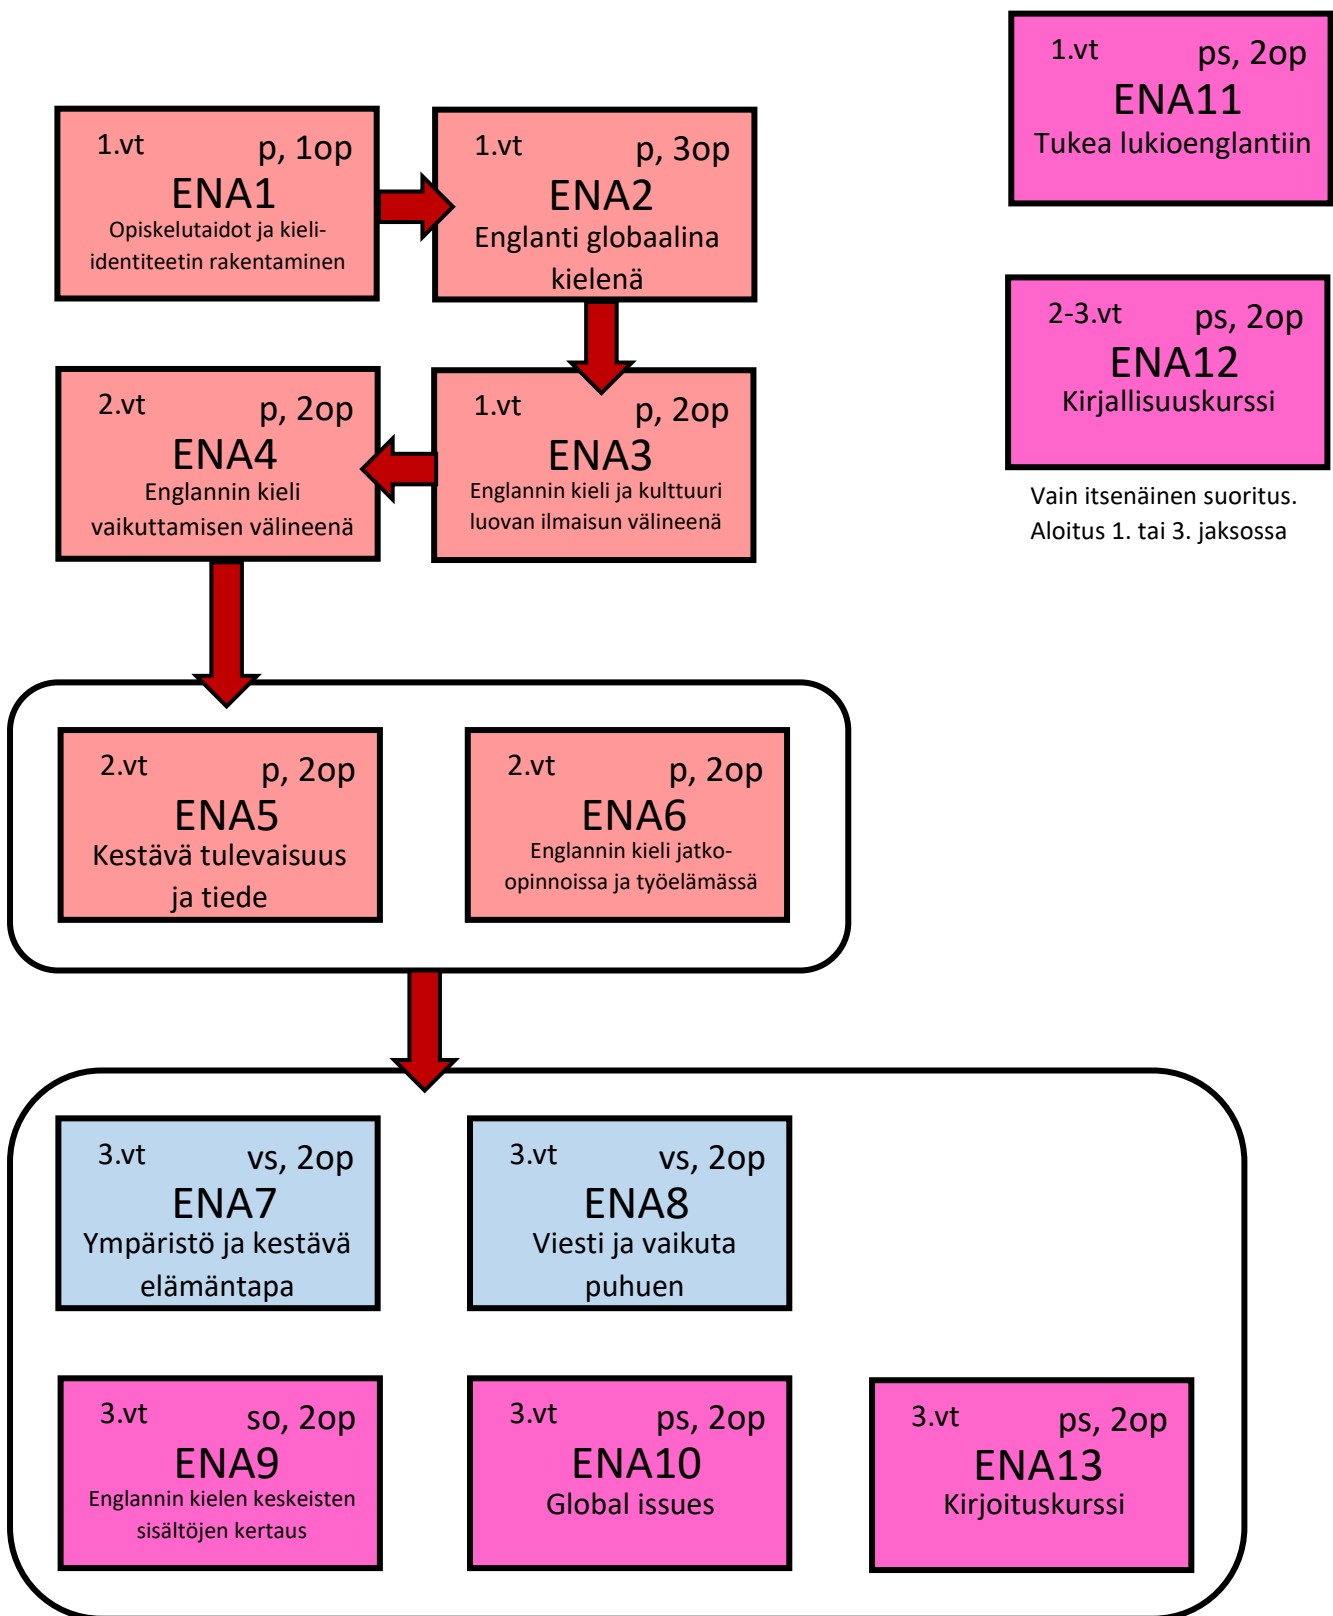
1.vt p, 1op
ENA1
Opiskelutaidot ja kieliidentiteetin rakentaminen

1.vt p, 3op
ENA2
Englanti globaalina kielenä

1.vt ps, 2op
ENA11
Tukea lukioenglantiin

2-3.vt ps, 2op
ENA12
Kirjallisuuskurssi

Vain itsenäinen suoritus.
Aloitus 1. tai 3. jaksossa

2.vt p, 2op
ENA4
Englannin kieli vaikuttamisen välineenä

1.vt p, 2op
ENA3
Englannin kieli ja kulttuuri luovan ilmaisun välineenä

2.vt p, 2op
ENA5
Kestävä tulevaisuus ja tiede

2.vt p, 2op
ENA6
Englannin kieli jatkoopinnoissa ja työelämässä

3.vt vs, 2op
ENA7
Ympäristö ja kestävä elämäntapa

3.vt vs, 2op
ENA8
Viesti ja vaikuta puhuen

3.vt so, 2op
ENA9
Englannin kielen keskeisten sisältöjen kertaus

3.vt ps, 2op
ENA10
Global issues

3.vt ps, 2op
ENA13
Kirjoituskurssi